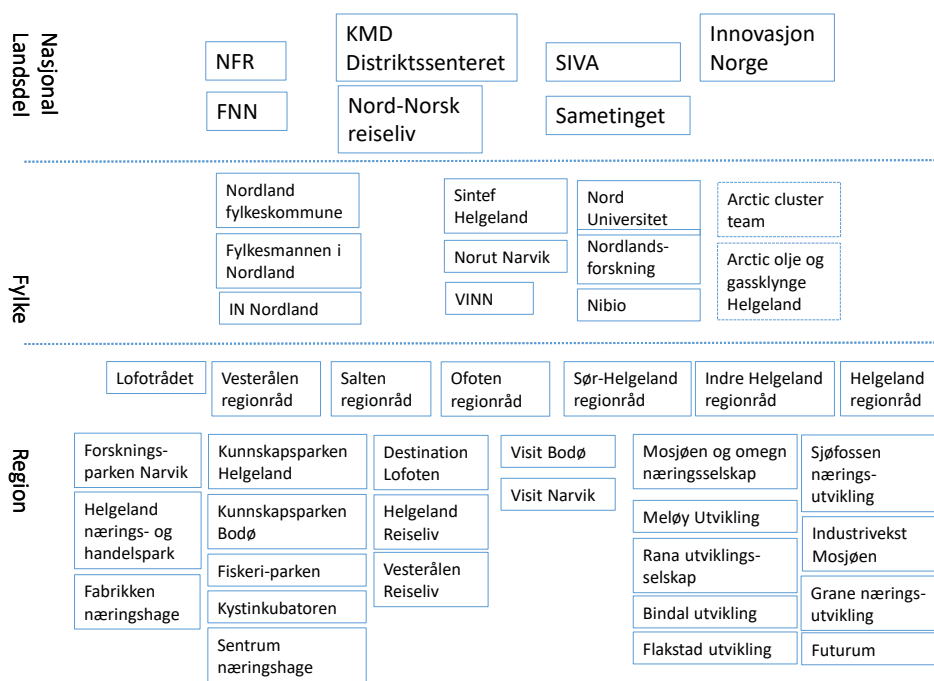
Nasjonal
Landsdel

NFR

FNN

KMD
Distriktssenteret

Nord-Norsk reiseliv

SIVA

Sametinget

Innovasjon Norge

Fylke

Nordland fylkeskommune

Fylkesmannen i Nordland

IN Nordland

Sintef Helgeland

Norut Narvik

VINN

Nord Universitet

Nordlandsforskning

Nibio

Arctic cluster team

Arctic olje og gassklynge Helgeland

Region

Lofotrådet

Vesterålen regionråd

Salten regionråd

Ofoten regionråd

Sør-Helgeland regionråd

Indre Helgeland regionråd

Helgeland regionråd

Forskningsparken Narvik

Helgeland nærings- og handelspark

Fabrikken næringshage

Kunnskapsparken Helgeland

Kunnskapsparken Bodø

Fiskeri-parken

Kystinkubatoren

Sentrum næringshage

Destination Lofoten

Helgeland Reiseliv

Vesterålen Reiseliv

Visit Bodø

Visit Narvik

Mosjøen og omegn næringsselskap

Meløy Utvikling

Rana utviklingsselskap

Bindal utvikling

Flakstad utvikling

Sjøfossen næringsutvikling

Industrivekst Mosjøen

Grane næringsutvikling

Futurum